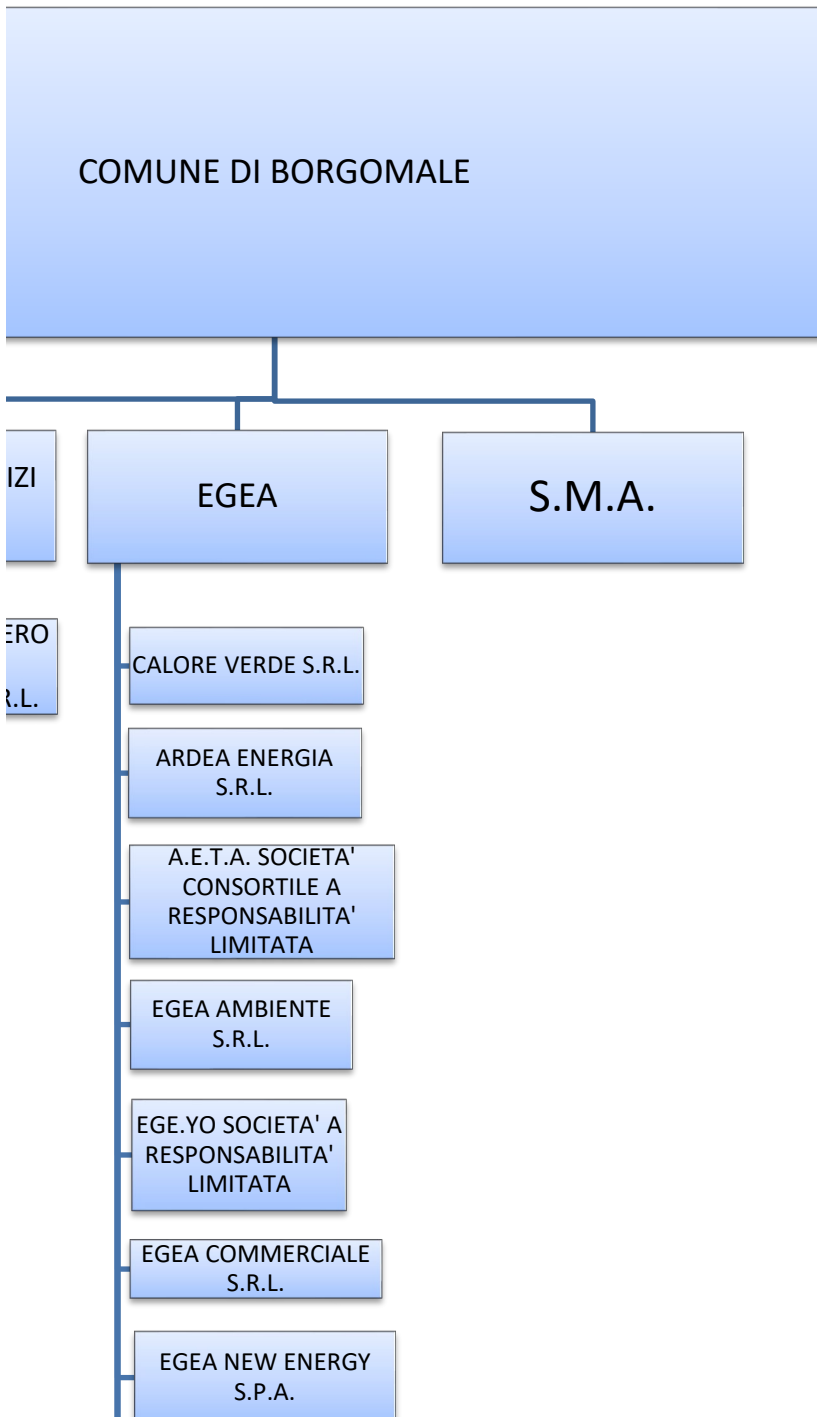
COMUNE DI BORGOMALE

IZI

EGEA

S.M.A.

ERO

R.L.

CALORE VERDE S.R.L.

ARDEA ENERGIA S.R.L.

A.E.T.A. SOCIETA' CONSORTILE A RESPONSABILITA' LIMITATA

EGEA AMBIENTE S.R.L.

EGE.YO SOCIETA' A RESPONSABILITA' LIMITATA

EGEA COMMERCIALE S.R.L.

EGEA NEW ENERGY S.P.A.